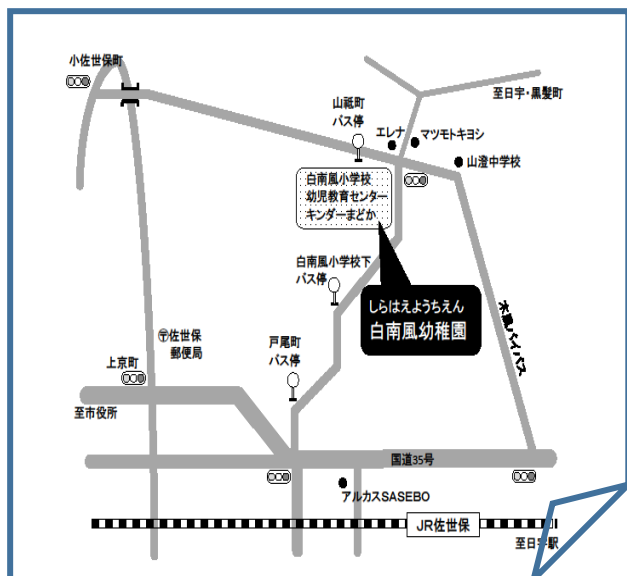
小佐世保町

至日宇・黒髪町

山祇町
バス停

エレナ

マツモトキヨシ

山澄中学校

白南風小学校
幼児教育センター
キンダーまどか

白南風小学校下
バス停

しらはえようちえん
白南風幼稚園

木風バイパス

〒佐世保
郵便局

上京町

戸尾町
バス停

至市役所

国道35号

アルカスSASEBO

JR佐世保

至日宇駅